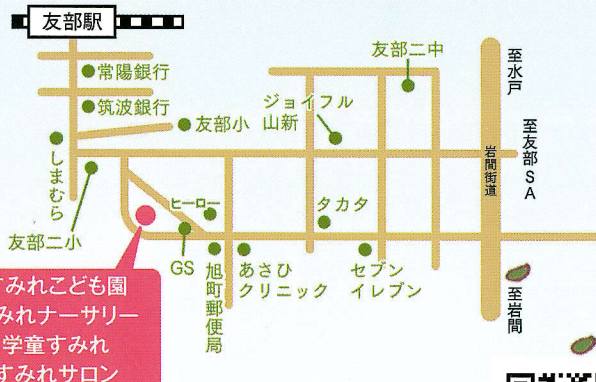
友部駅

常陽銀行

筑波銀行

友部小

しまむら

友部二小

友部二中

ジョイフル山新

至水戸

至友部SA

岩間街道

ヒーロー

タカタ

GS

旭町郵便局

あさひクリニック

セブンイレブン

至岩間

すみれこども園
みれナーサリー
学童すみれ
すみれサロン